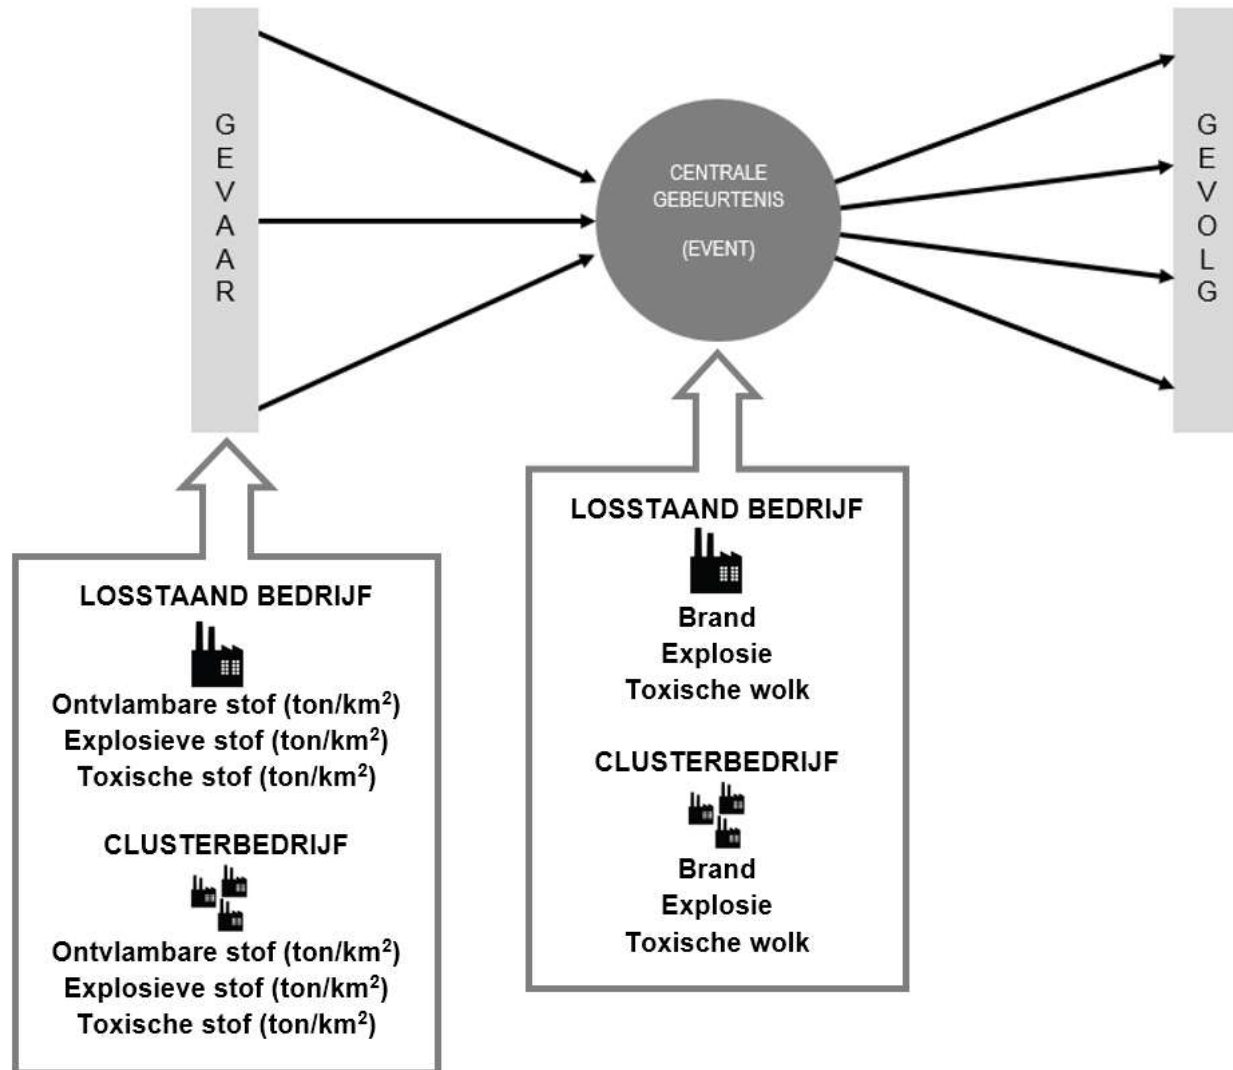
GEVAAR

CENTRALE GEBEURTENIS

(EVENT)

GEVOLG

LOSSTAAND BEDRIJF

Ontvlambare stof (ton/km$^2$)
Explosieve stof (ton/km$^2$)
Toxische stof (ton/km$^2$)

CLUSTERBEDRIJF

Ontvlambare stof (ton/km$^2$)
Explosieve stof (ton/km$^2$)
Toxische stof (ton/km$^2$)

LOSSTAAND BEDRIJF

Brand
Explosie
Toxische wolk

CLUSTERBEDRIJF

Brand
Explosie
Toxische wolk